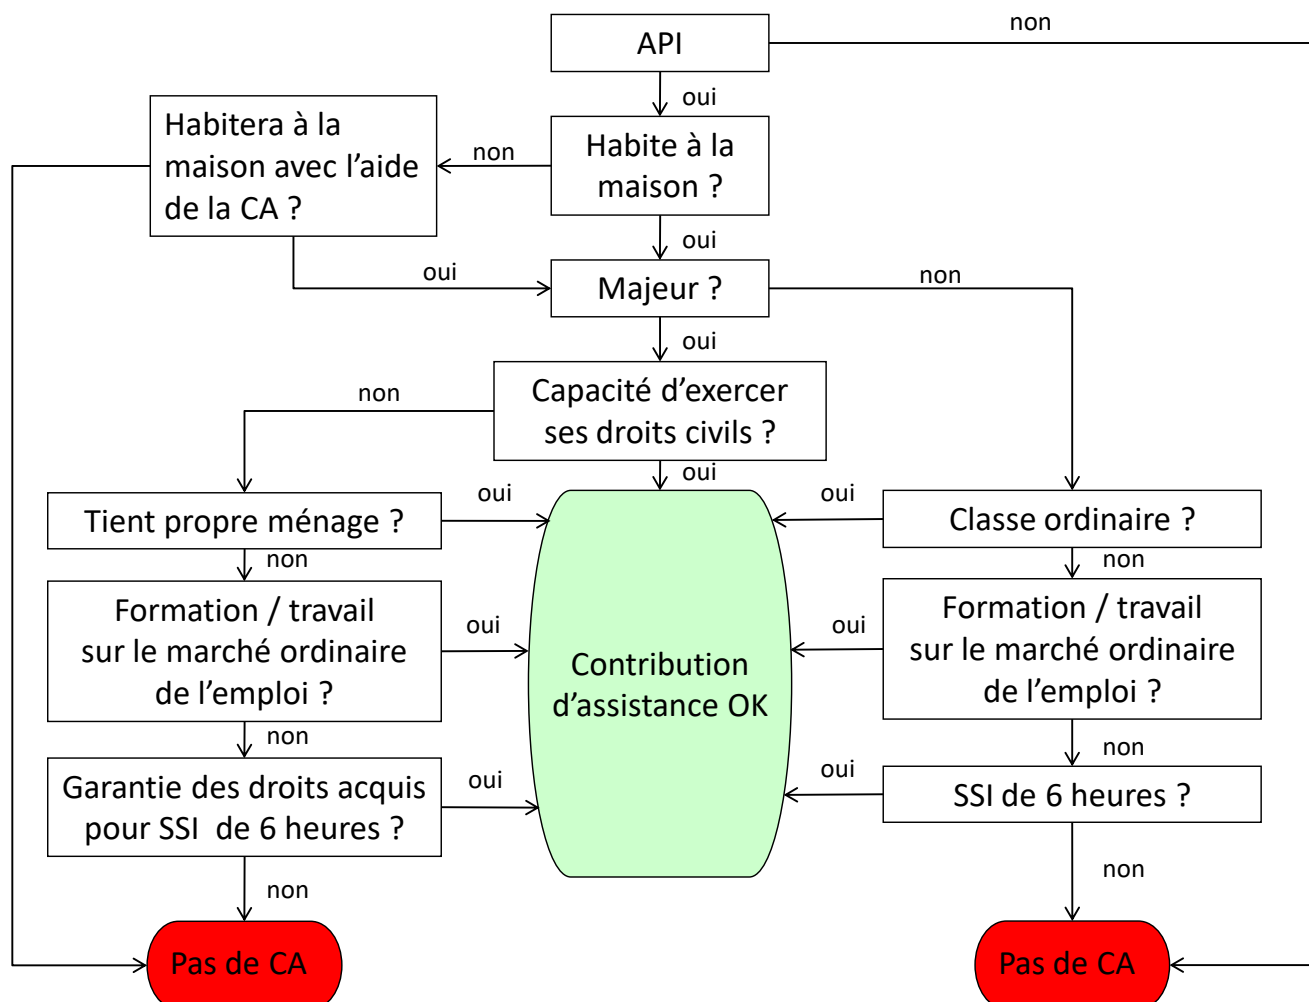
API

non

oui

Habite à la maison ?

non

Habitera à la maison avec l'aide de la CA ?

oui

oui

Majeur ?

non

oui

Capacité d'exercer ses droits civils ?

non

oui

Tient propre ménage ?

oui

non

Formation / travail sur le marché ordinaire de l'emploi ?

oui

non

Garantie des droits acquis pour SSI de 6 heures ?

oui

non

Pas de CA

Contribution d'assistance OK

oui

Classe ordinaire ?

non

oui

Formation / travail sur le marché ordinaire de l'emploi ?

non

oui

SSI de 6 heures ?

non

Pas de CA